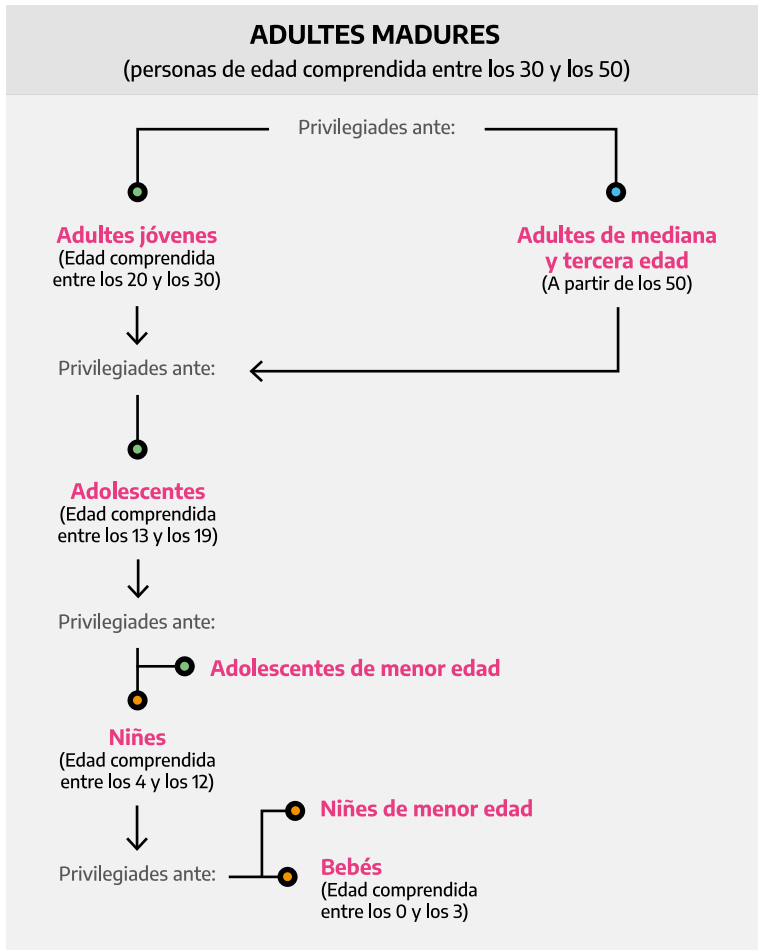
ADULTES MADURES
(personas de edad comprendida entre los 30 y los 50)

Privilegiades ante:

Adultes jóvenes
(Edad comprendida entre los 20 y los 30)

Adultes de mediana y tercera edad
(A partir de los 50)

Privilegiades ante:

Adolescentes
(Edad comprendida entre los 13 y los 19)

Privilegiades ante:

Adolescentes de menor edad

Niñes
(Edad comprendida entre los 4 y los 12)

Privilegiades ante:

Niñes de menor edad

Bebés
(Edad comprendida entre los 0 y los 3)